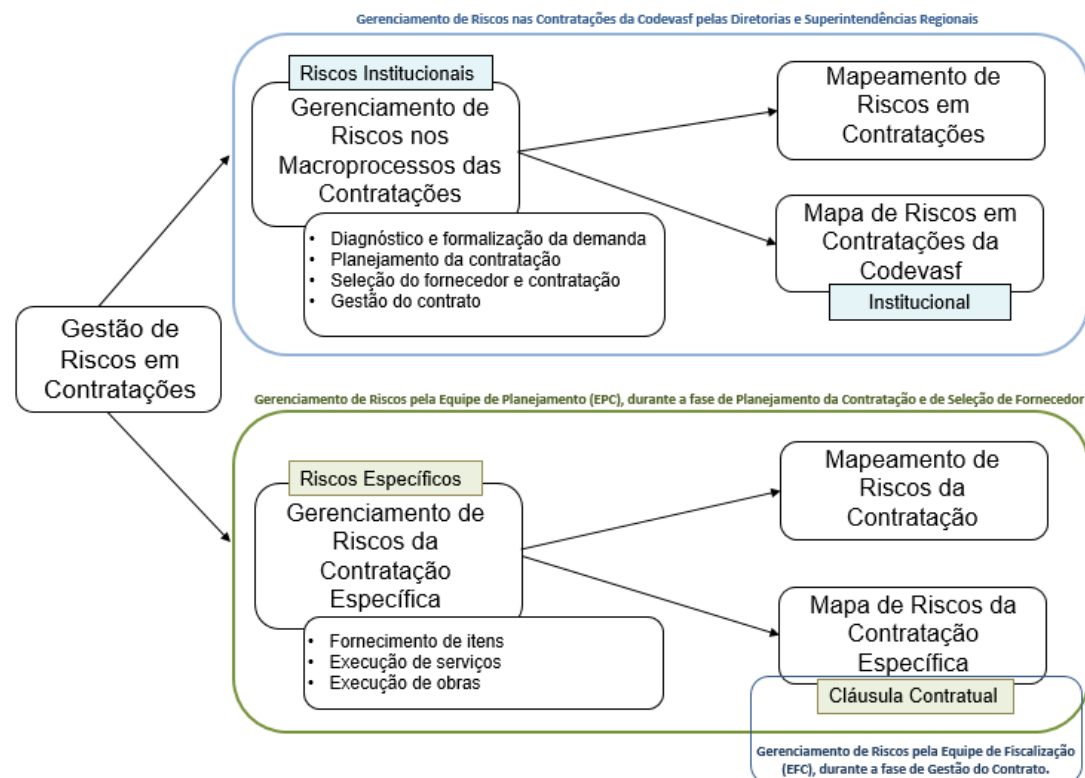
Gerenciamento de Riscos nas Contratações da Codevasf pelas Diretorias e Superintendências Regionais

Riscos Institucionais

Gerenciamento de Riscos nos Macroprocessos das Contratações

- Diagnóstico e formalização da demanda
- Planejamento da contratação
- Seleção do fornecedor e contratação
- Gestão do contrato

Mapeamento de Riscos em Contratações

Mapa de Riscos em Contratações da Codevasf

Institucional

Gestão de Riscos em Contratações

Gerenciamento de Riscos pela Equipe de Planejamento (EPC), durante a fase de Planejamento da Contratação e de Seleção de Fornecedor

Riscos Específicos

Gerenciamento de Riscos da Contratação Específica

- Fornecimento de itens
- Execução de serviços
- Execução de obras

Mapeamento de Riscos da Contratação

Mapa de Riscos da Contratação Específica

Cláusula Contratual

Gerenciamento de Riscos pela Equipe de Fiscalização (EFC), durante a fase de Gestão do Contrato.